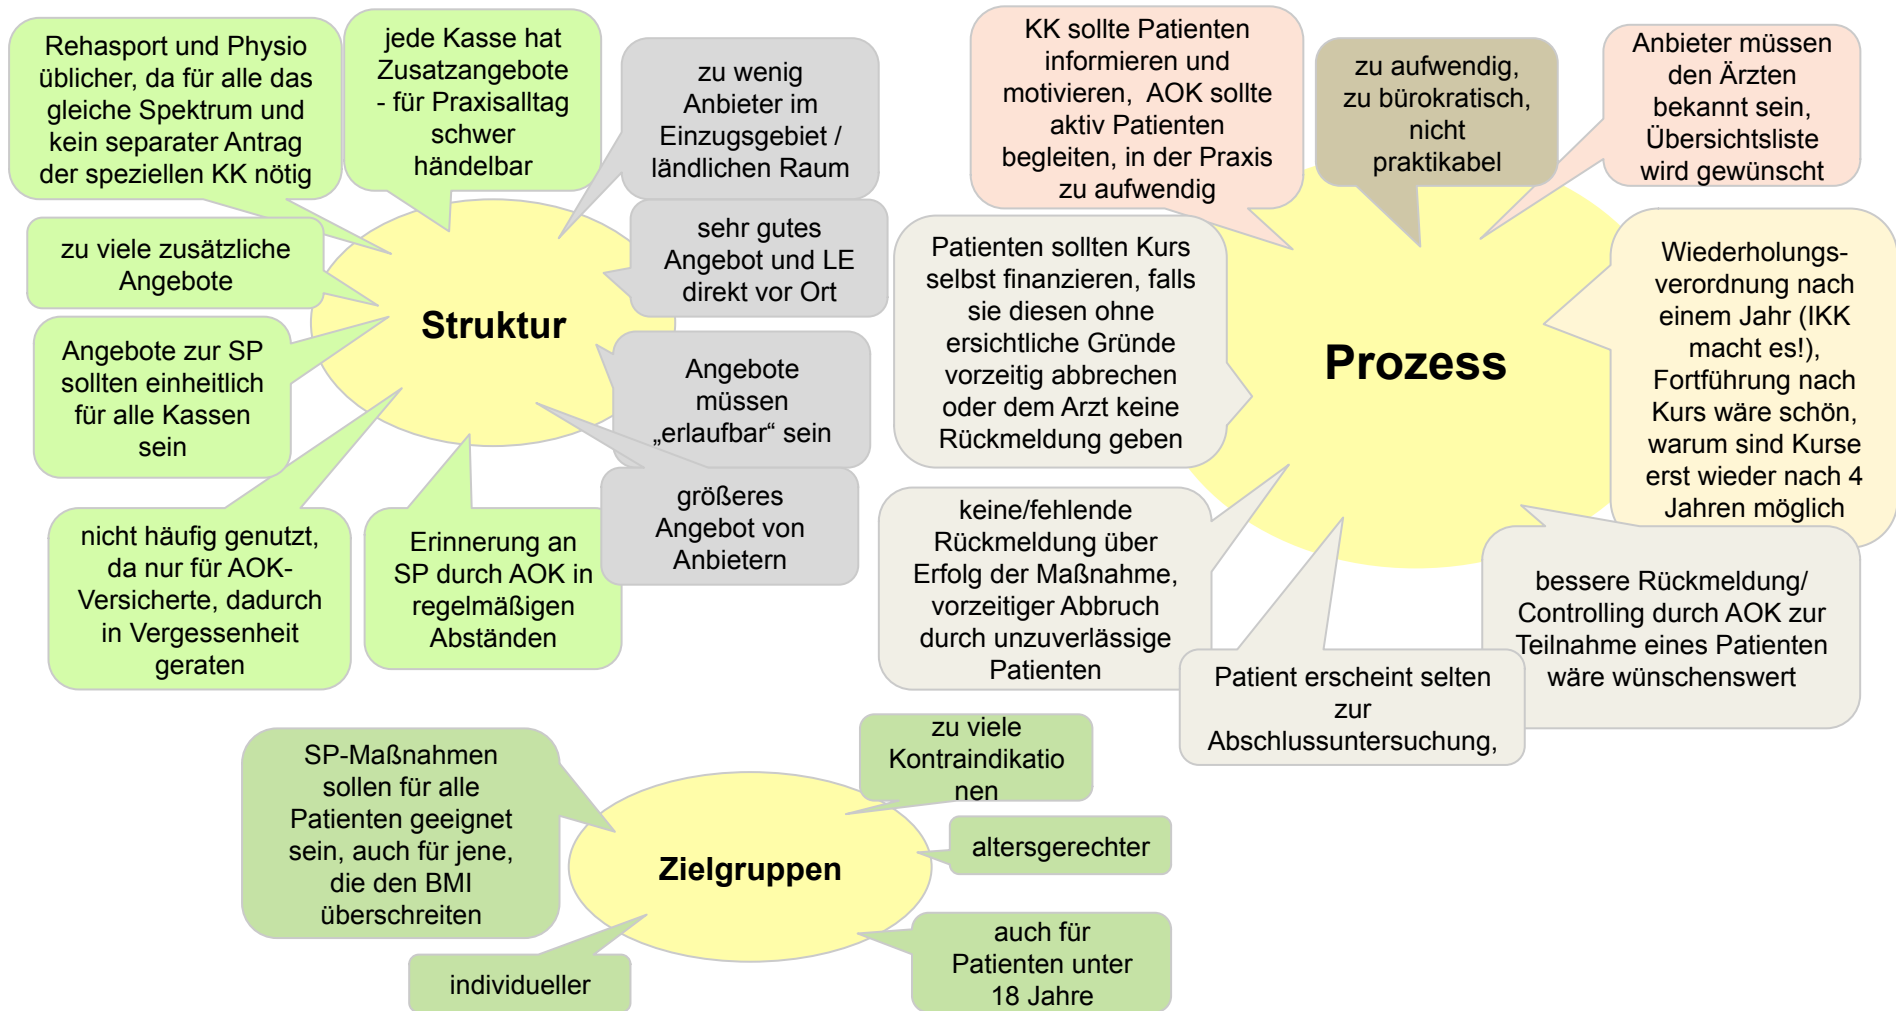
Rehasport und Physio üblicher, da für alle das gleiche Spektrum und kein separater Antrag der speziellen KK nötig

jede Kasse hat Zusatzangebote - für Praxisalltag schwer händelbar

zu wenig Anbieter im Einzugsgebiet / ländlichen Raum

zu viele zusätzliche Angebote

sehr gutes Angebot und LE direkt vor Ort

Struktur

Angebote zur SP sollten einheitlich für alle Kassen sein

Angebote müssen „erlaufbar“ sein

größeres Angebot von Anbietern

nicht häufig genutzt, da nur für AOK-Versicherte, dadurch in Vergessenheit geraten

Erinnerung an SP durch AOK in regelmäßigen Abständen

KK sollte Patienten informieren und motivieren, AOK sollte aktiv Patienten begleiten, in der Praxis zu aufwendig

zu aufwendig, zu bürokratisch, nicht praktikabel

Anbieter müssen den Ärzten bekannt sein, Übersichtsliste wird gewünscht

Patienten sollten Kurs selbst finanzieren, falls sie diesen ohne ersichtliche Gründe vorzeitig abbrechen oder dem Arzt keine Rückmeldung geben

Prozess

Wiederholungsverordnung nach einem Jahr (IKK macht es!), Fortführung nach Kurs wäre schön, warum sind Kurse erst wieder nach 4 Jahren möglich

keine/fehlende Rückmeldung über Erfolg der Maßnahme, vorzeitiger Abbruch durch unzuverlässige Patienten

bessere Rückmeldung/ Controlling durch AOK zur Teilnahme eines Patienten wäre wünschenswert

Patient erscheint selten zur Abschlussuntersuchung,

SP-Maßnahmen sollen für alle Patienten geeignet sein, auch für jene, die den BMI überschreiten

zu viele Kontraindikationen

altersgerechter

Zielgruppen

individueller

auch für Patienten unter 18 Jahre